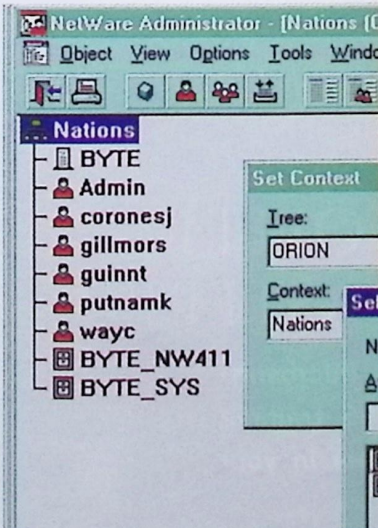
NetWare Administrator - [Nations (

Object View Options Tools Windo

Nations
BYTE
Admin
coronesj
gillmors
guinnt
putnamk
wayc
BYTE_NW411
BYTE_SYS

Set Context

Tree:

ORION

Context:

Nations

Se

N

A